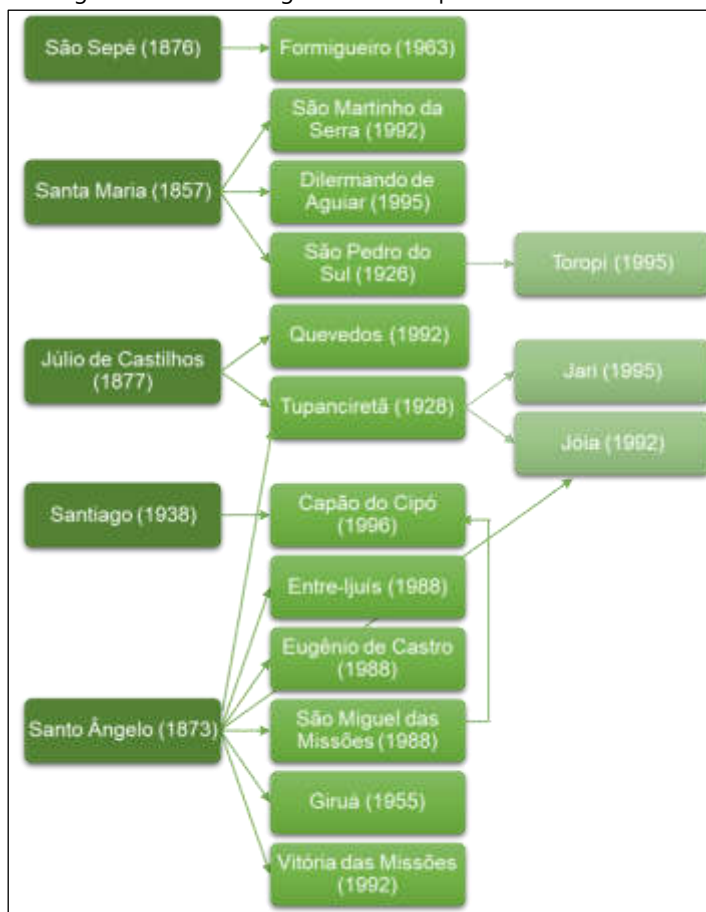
São Sepé (1876)

Formigueiro (1963)

Santa Maria (1857)

São Martinho da Serra (1992)

Dilermando de Aguiar (1995)

São Pedro do Sul (1926)

Toropi (1995)

Júlio de Castilhos (1877)

Quevedos (1992)

Tupanciretã (1928)

Jari (1995)

Jóia (1992)

Santiago (1938)

Capão do Cipó (1996)

Entre-Ijuís (1988)

Eugênio de Castro (1988)

Santo Ângelo (1873)

São Miguel das Missões (1988)

Giruá (1955)

Vitória das Missões (1992)